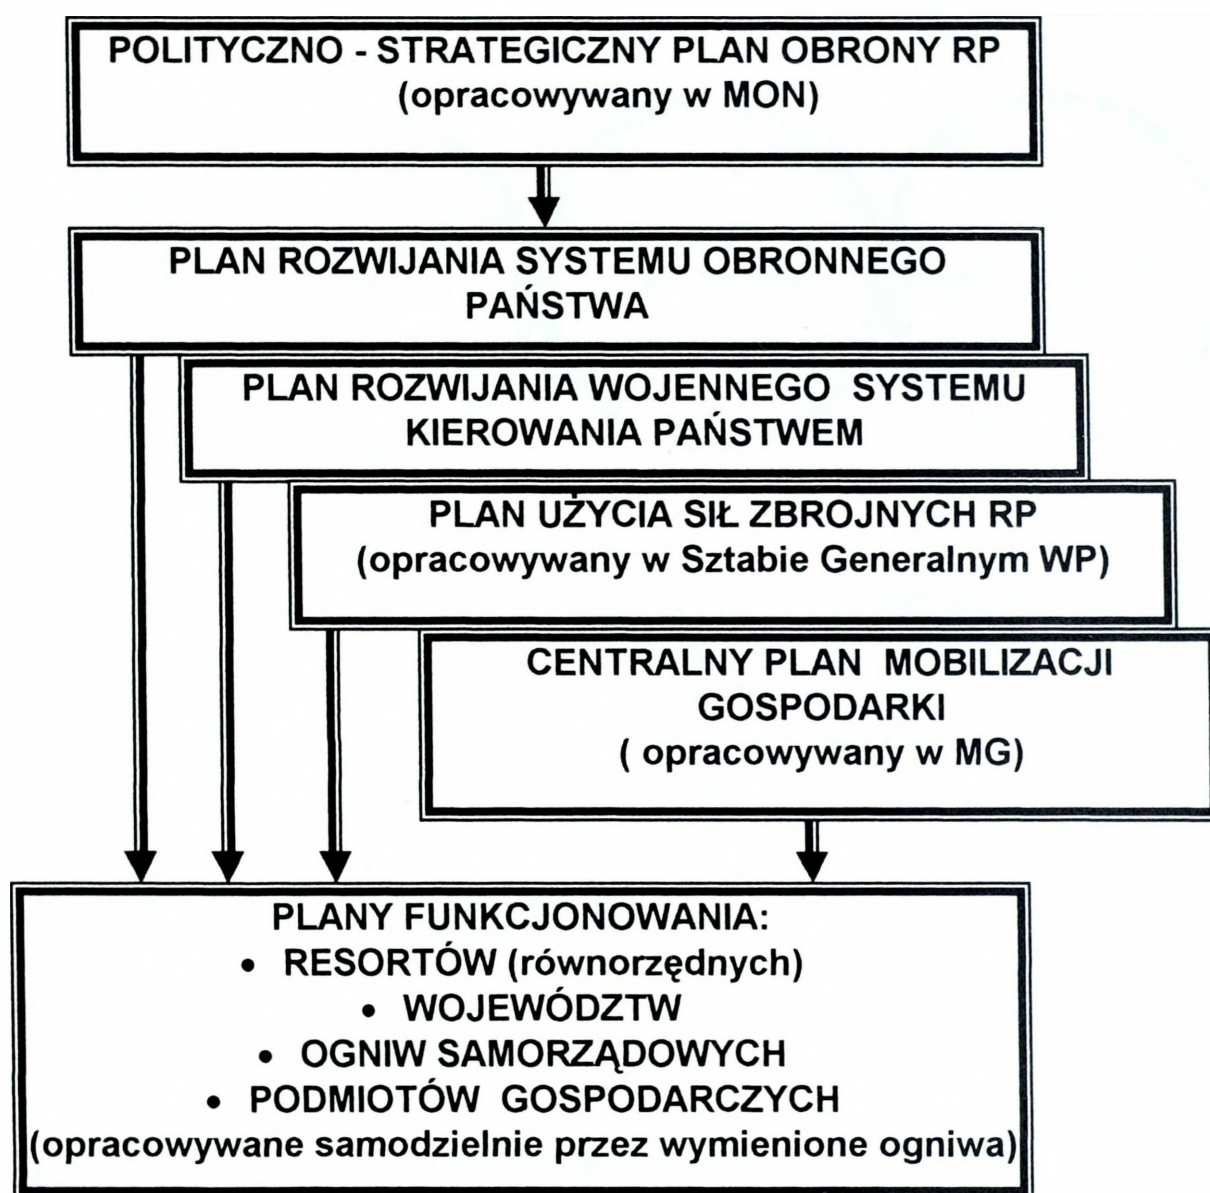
POLITYCZNO - STRATEGICZNY PLAN OBRONY RP
(opracowywany w MON)

PLAN ROZWIJANIA SYSTEMU OBRONNEGO PAŃSTWA

PLAN ROZWIJANIA WOJENNEGO SYSTEMU KIEROWANIA PAŃSTWEM

PLAN UŻYCIA SIŁ ZBROJNYCH RP
(opracowywany w Sztabie Generalnym WP)

CENTRALNY PLAN MOBILIZACJI GOSPODARKI
( opracowywany w MG)

PLANY FUNKCJONOWANIA:
• RESORTÓW (równorzędnych)
• WOJEWÓDZTW
• OGNIW SAMORZĄDOWYCH
• PODMIOTÓW GOSPODARCZYCH
(opracowywane samodzielnie przez wymienione ogniwa)